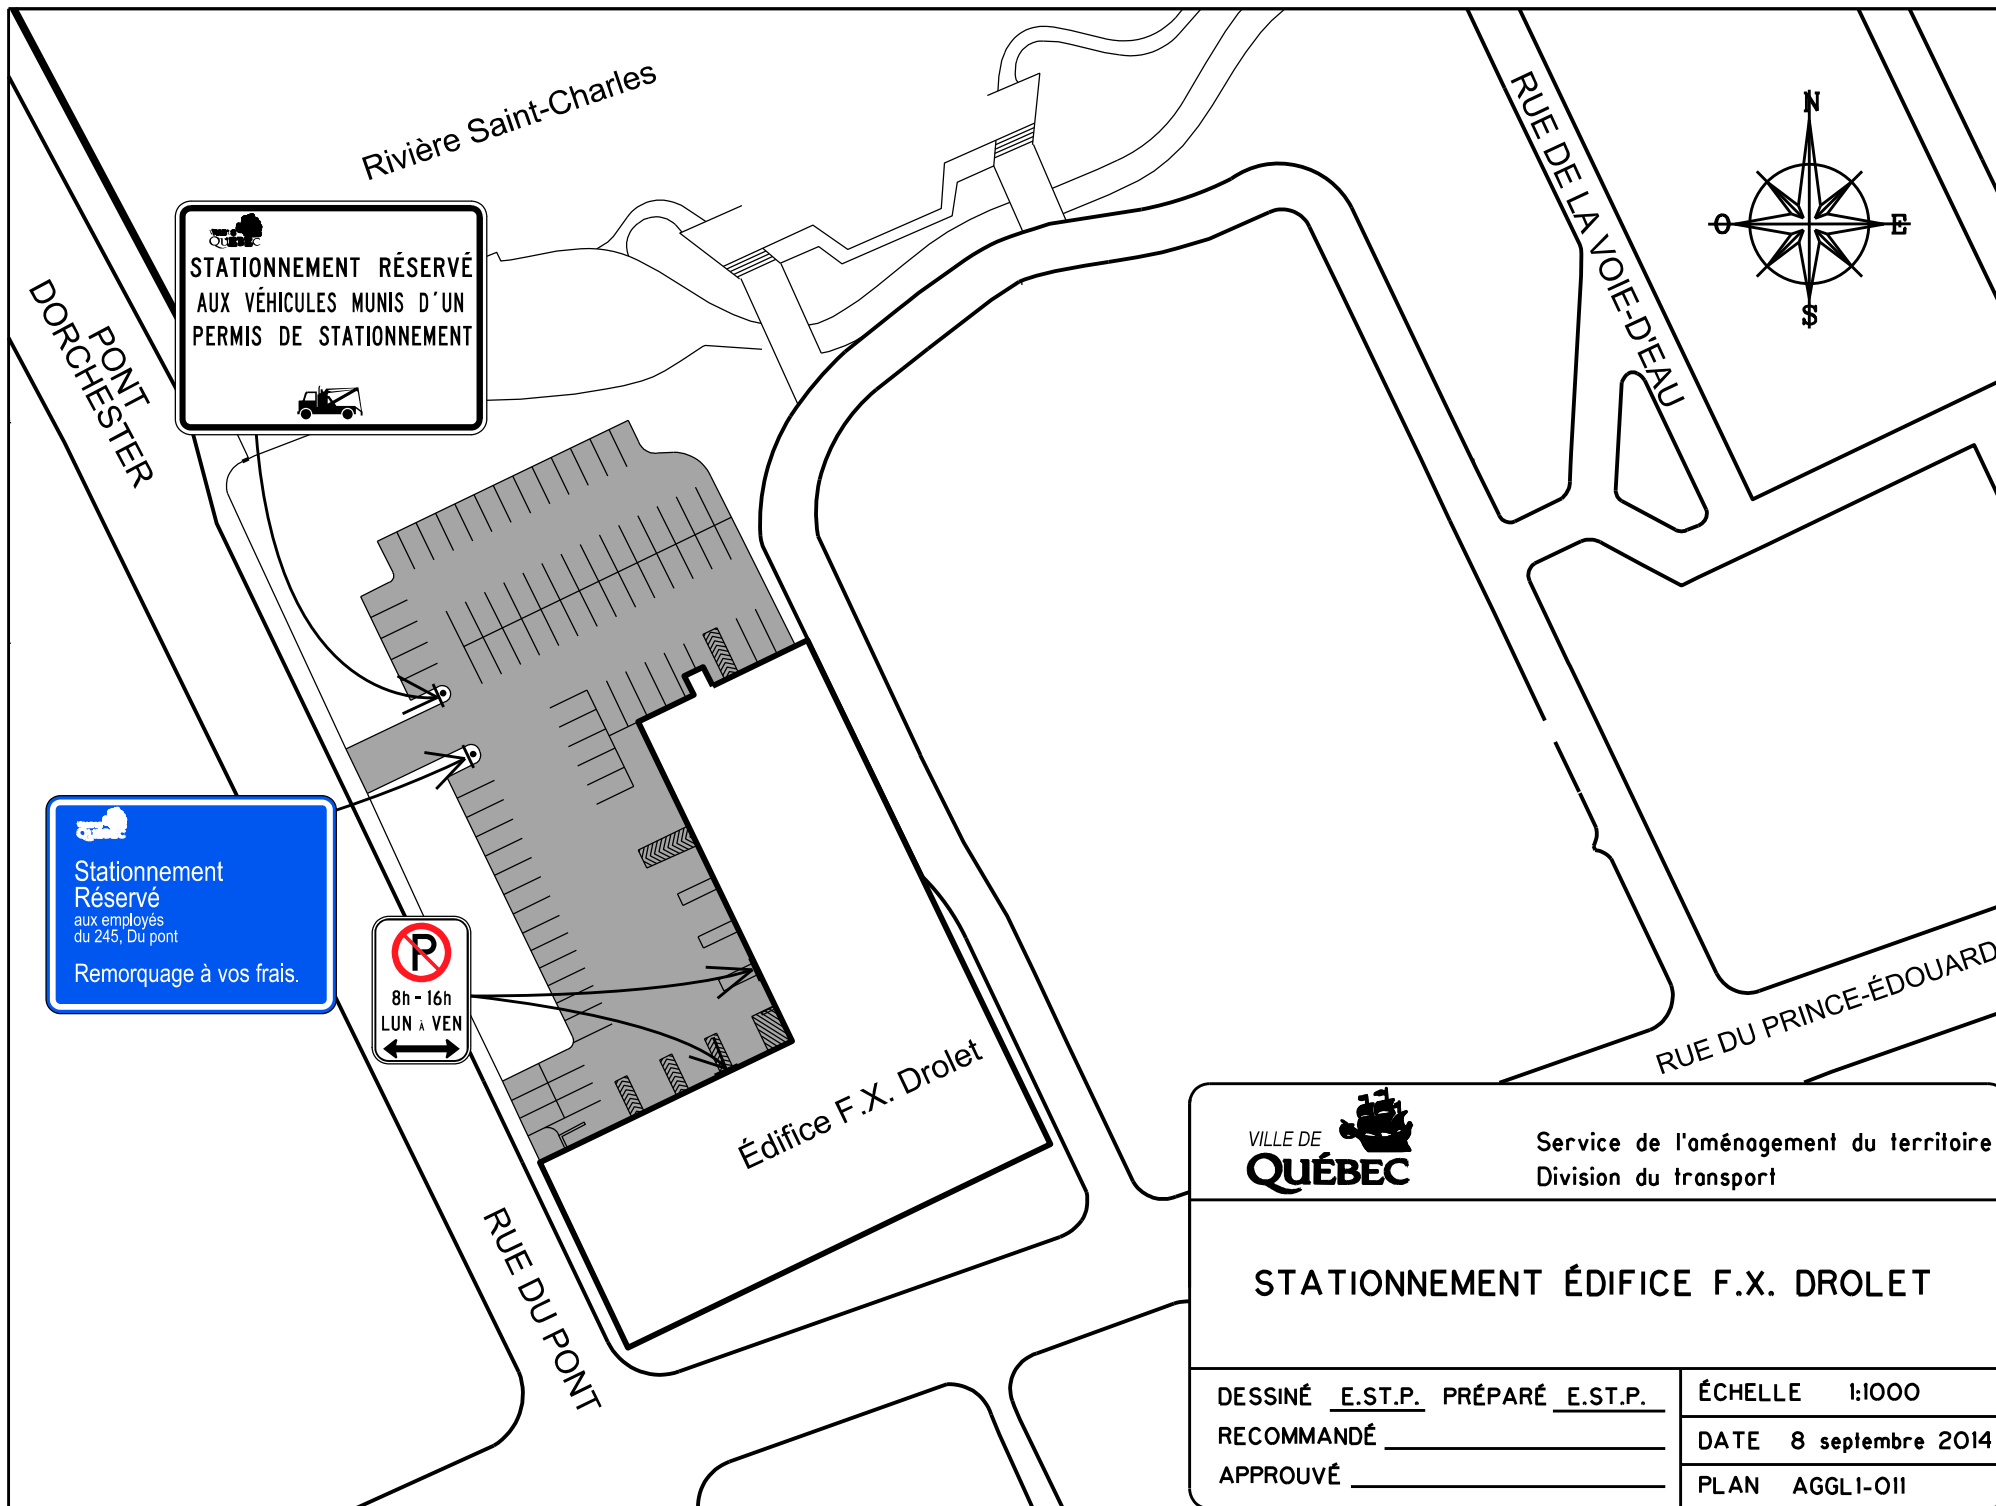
Rivière Saint-Charles

RUE DE LA VOIE-D'EAU

N
O
E
S

PONT DORCHESTER

VILLE DE QUÉBEC
STATIONNEMENT RÉSERVÉ AUX VÉHICULES MUNIS D'UN PERMIS DE STATIONNEMENT

VILLE DE QUÉBEC
Stationnement Réservé
aux employés du 245, Du pont
Remorquage à vos frais.

8h - 16h
LUN À VEN

Édifice F.X. Drolet

RUE DU PRINCE-ÉDOUARD

RUE DU PONT

VILLE DE QUÉBEC
Service de l'aménagement du territoire
Division du transport

STATIONNEMENT ÉDIFICE F.X. DROLET

DESSINÉ E.ST.P. PRÉPARÉ E.ST.P.
RECOMMANDÉ
APPROUVÉ

ÉCHELLE 1:1000
DATE 8 septembre 2014
PLAN AGGL1-011